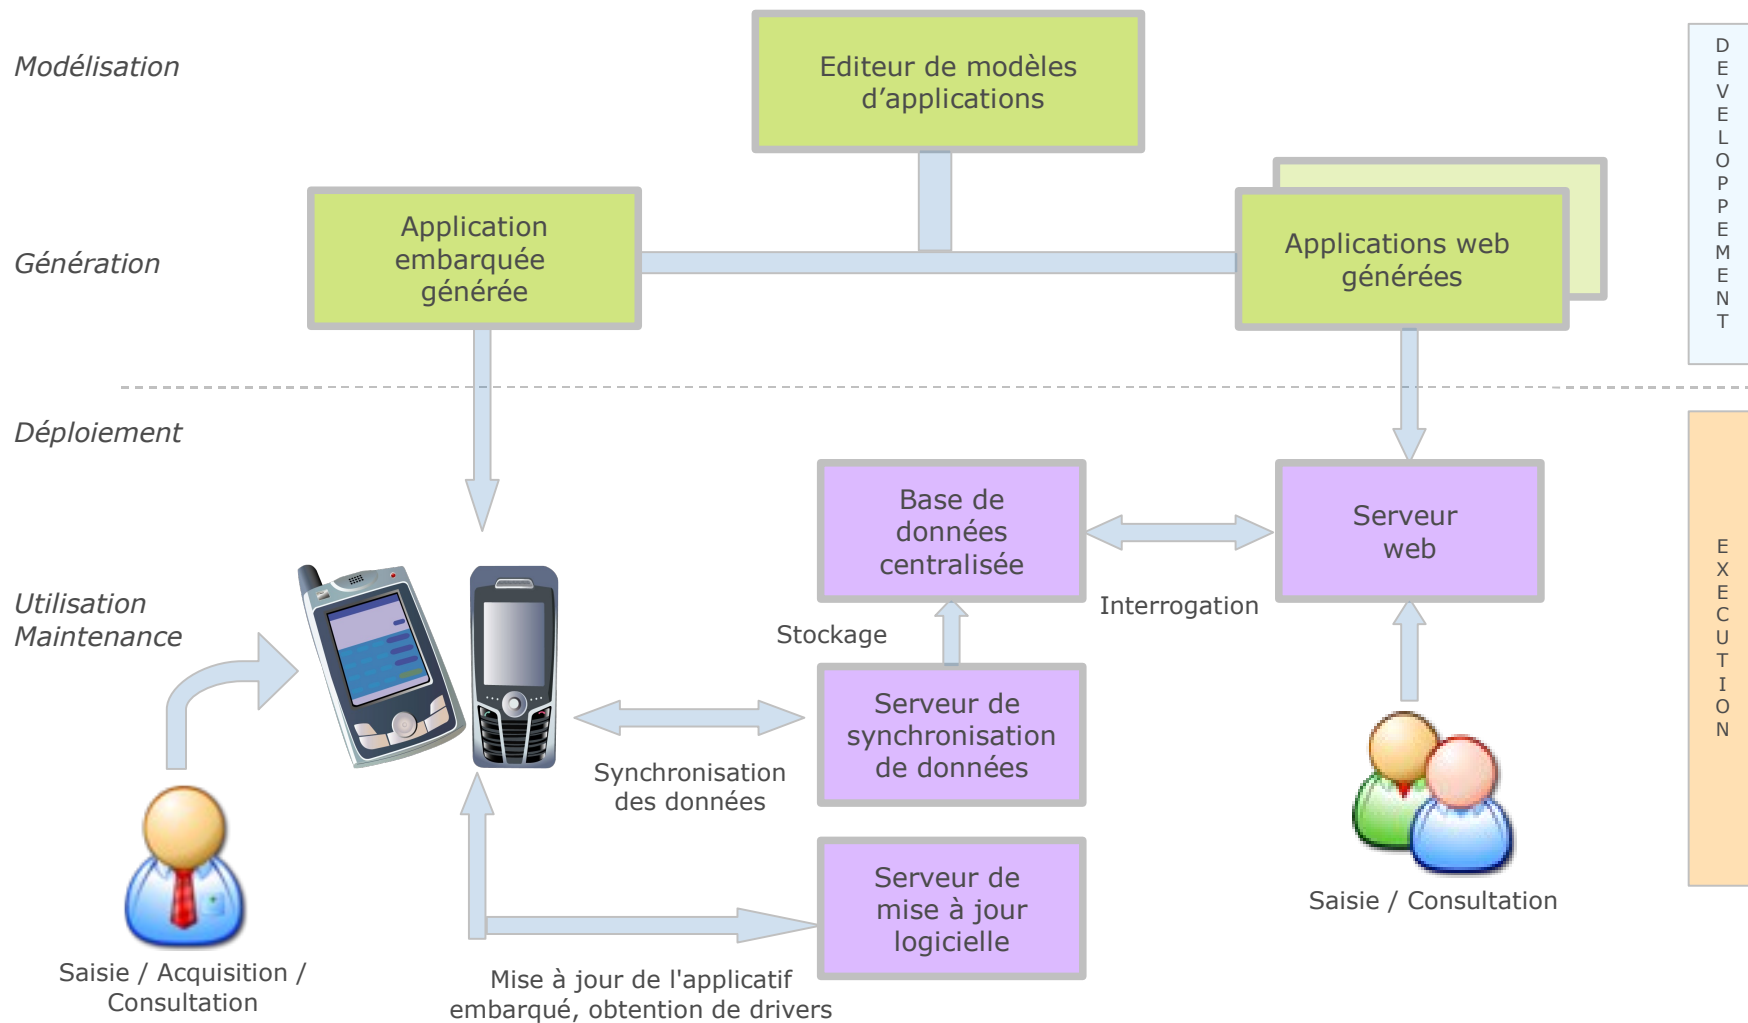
Modélisation

Editeur de modèles d’applications

DEVELOPPEMENT

Génération

Application embarquée générée

Applications web générées

Déploiement

Base de données centralisée

Serveur web

EXECUTION

Interrogation

Stockage

Utilisation
Maintenance

Serveur de synchronisation de données

Synchronisation des données

Serveur de mise à jour logicielle

Saisie / Consultation

Saisie / Acquisition / Consultation

Mise à jour de l'applicatif embarqué, obtention de drivers